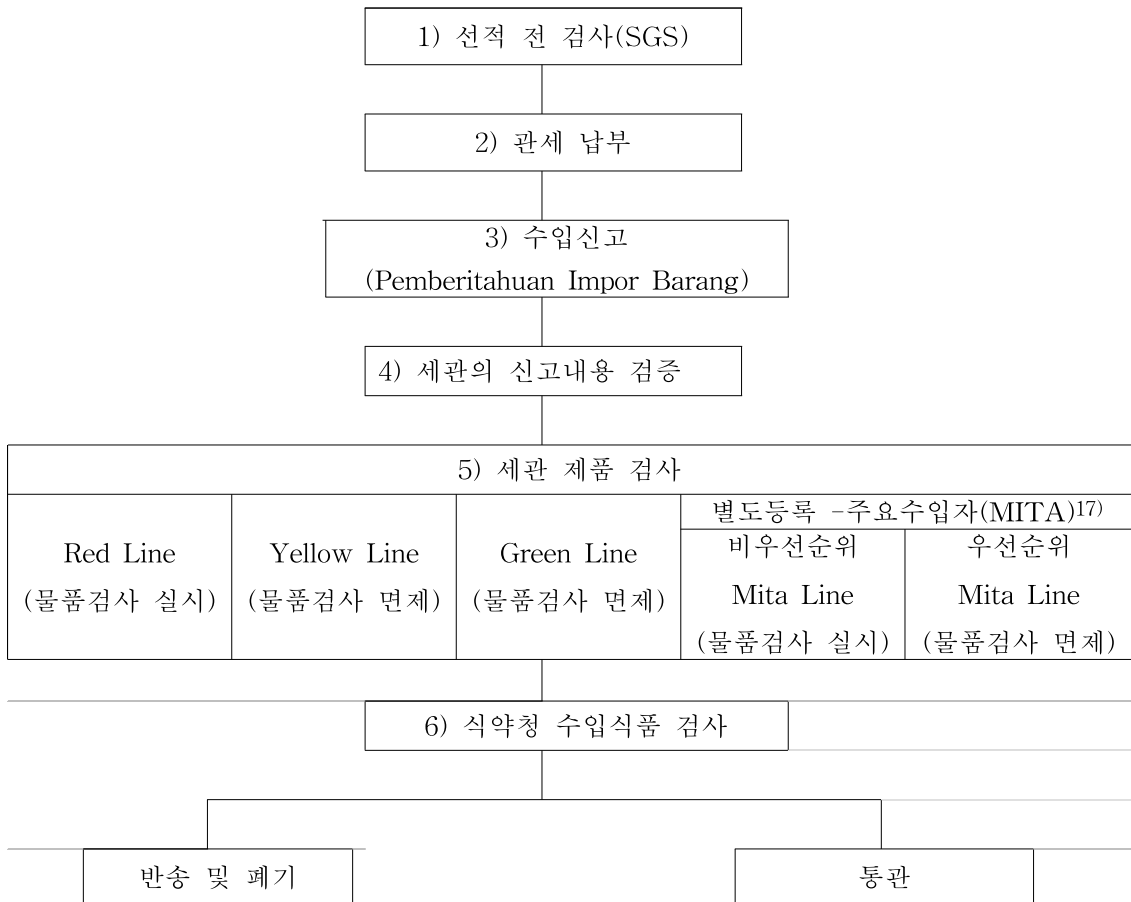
1) 선적 전 검사(SGS)

2) 관세 납부

3) 수입신고
(Pemberitahuan Impor Barang)

4) 세관의 신고내용 검증

5) 세관 제품 검사

| Red Line (물품검사 실시) | Yellow Line (물품검사 면제) | Green Line (물품검사 면제) | 별도등록 -주요수입자(MITA)$^{17)}$ 비우선순위 Mita Line (물품검사 실시) | 별도등록 -주요수입자(MITA)$^{17)}$ 우선순위 Mita Line (물품검사 면제) |
|---|---|---|---|---|

6) 식약청 수입식품 검사

반송 및 폐기

통관